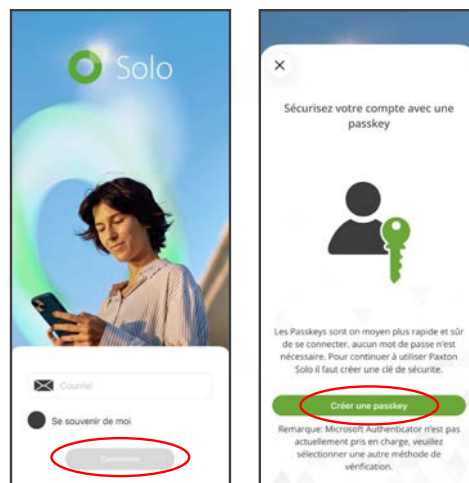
Solo

Courriel

Se souvenir de moi

Connexion

×

Sécurisez votre compte avec une passkey

Les Passkeys sont un moyen plus rapide et sûr de se connecter, aucun mot de passe n'est nécessaire. Pour continuer à utiliser Paxton Solo il faut créer une clé de sécurité.

Créer une passkey

Remarque: Microsoft Authenticator n'est pas actuellement pris en charge, veuillez sélectionner une autre méthode de vérification.